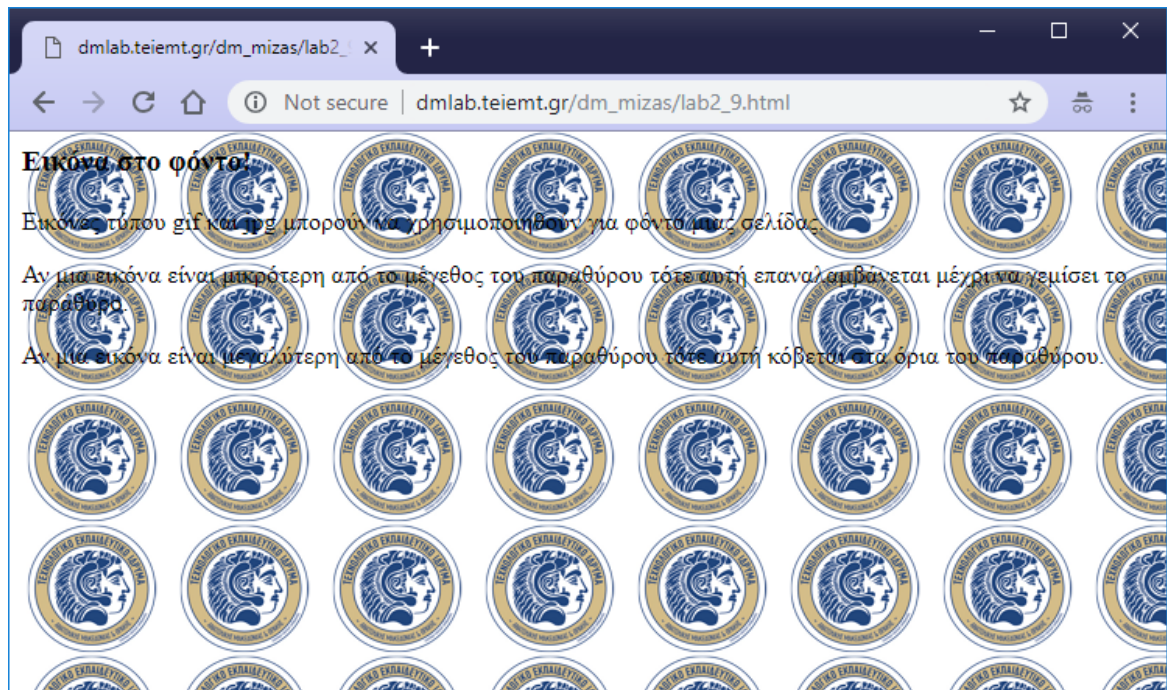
dmlab.teiemt.gr/dm_mizas/lab2_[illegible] ×
+
Not secure | dmlab.teiemt.gr/dm_mizas/lab2_9.html

Εικόνα στο φόντο!

Εικόνες τύπου gif και jpg μπορούν να χρησιμοποιηθούν για φόντο μιας σελίδας.

Αν μια εικόνα είναι μικρότερη από το μέγεθος του παραθύρου τότε αυτή επαναλαμβάνεται μέχρι να γεμίσει το παράθυρο.

Αν μια εικόνα είναι μεγαλύτερη από το μέγεθος του παραθύρου τότε αυτή κόβεται στα όρια του παραθύρου.

ΤΕΧΝΟΛΟΓΙΚΟ ΕΚΠΑΙΔΕΥΤΙΚΟ ΙΔΡΥΜΑ